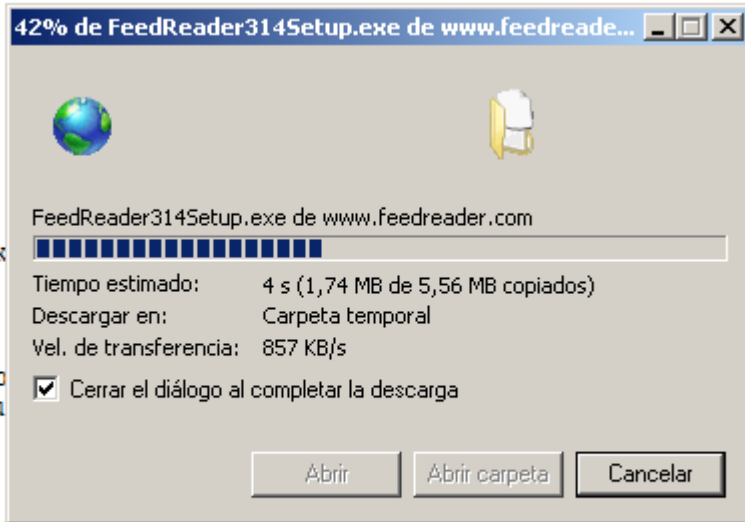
42% de FeedReader314Setup.exe de www.feedreade...

FeedReader314Setup.exe de www.feedreader.com

Tiempo estimado: 4 s (1,74 MB de 5,56 MB copiados)
Descargar en: Carpeta temporal
Vel. de transferencia: 857 KB/s

Cerrar el diálogo al completar la descarga

Abrir
Abrir carpeta
Cancelar